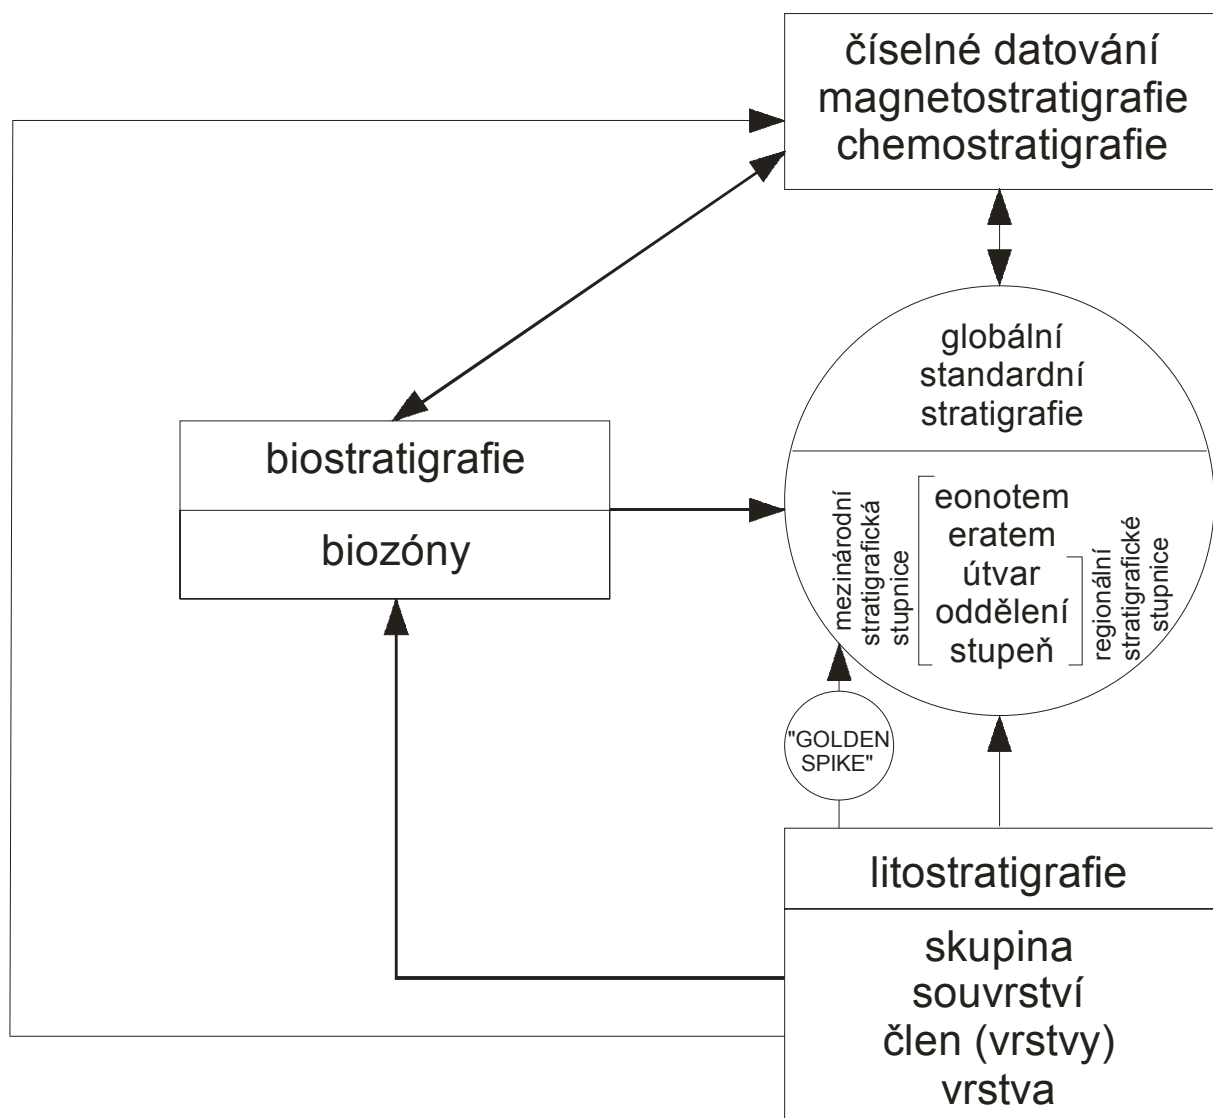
číselné datování
magnetostratigrafie
chemostratigrafie

globální
standardní
stratigrafie

mezinárodní stratigrafická stupnice

eonotem
eratem
útvar
oddělení
stupeň

regionální stratigrafické stupnice

biostratigrafie

biozóny

"GOLDEN SPIKE"

litostratigrafie

skupina
souvrství
člen (vrstvy)
vrstva